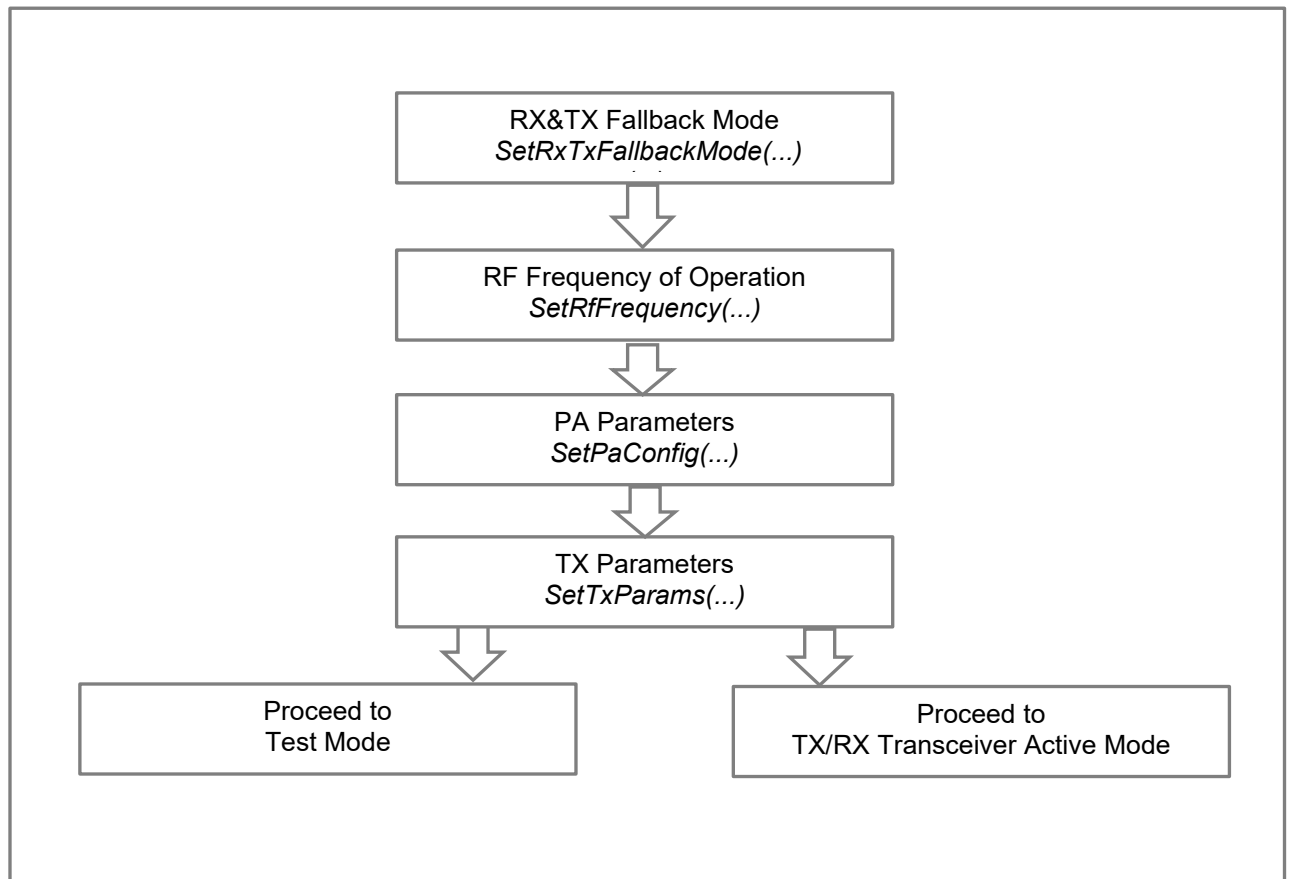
RX&TX Fallback Mode
*SetRxTxFallbackMode(...)*

RF Frequency of Operation
*SetRfFrequency(...)*

PA Parameters
*SetPaConfig(...)*

TX Parameters
*SetTxParams(...)*

Proceed to
Test Mode

Proceed to
TX/RX Transceiver Active Mode